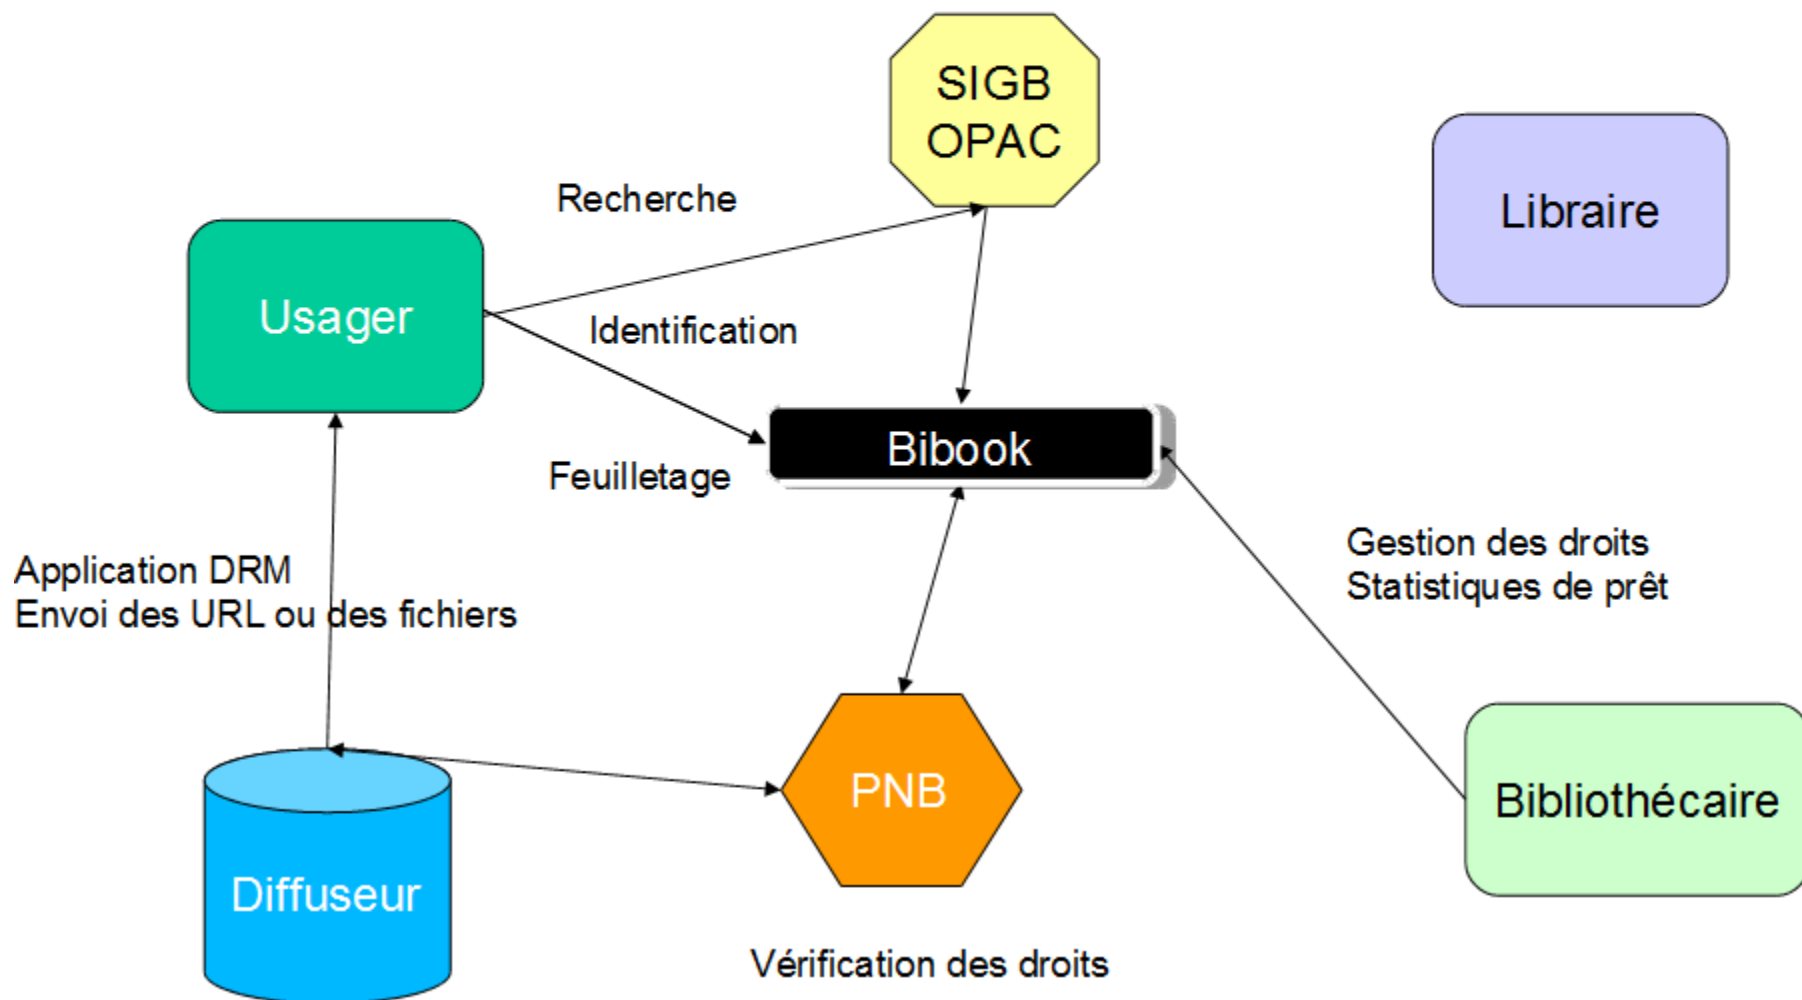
SIGB
OPAC

Libraire

Recherche

Usager

Identification

Bibook

Feuilletage

Gestion des droits
Statistiques de prêt

Application DRM
Envoi des URL ou des fichiers

PNB

Bibliothécaire

Diffuseur

Vérification des droits